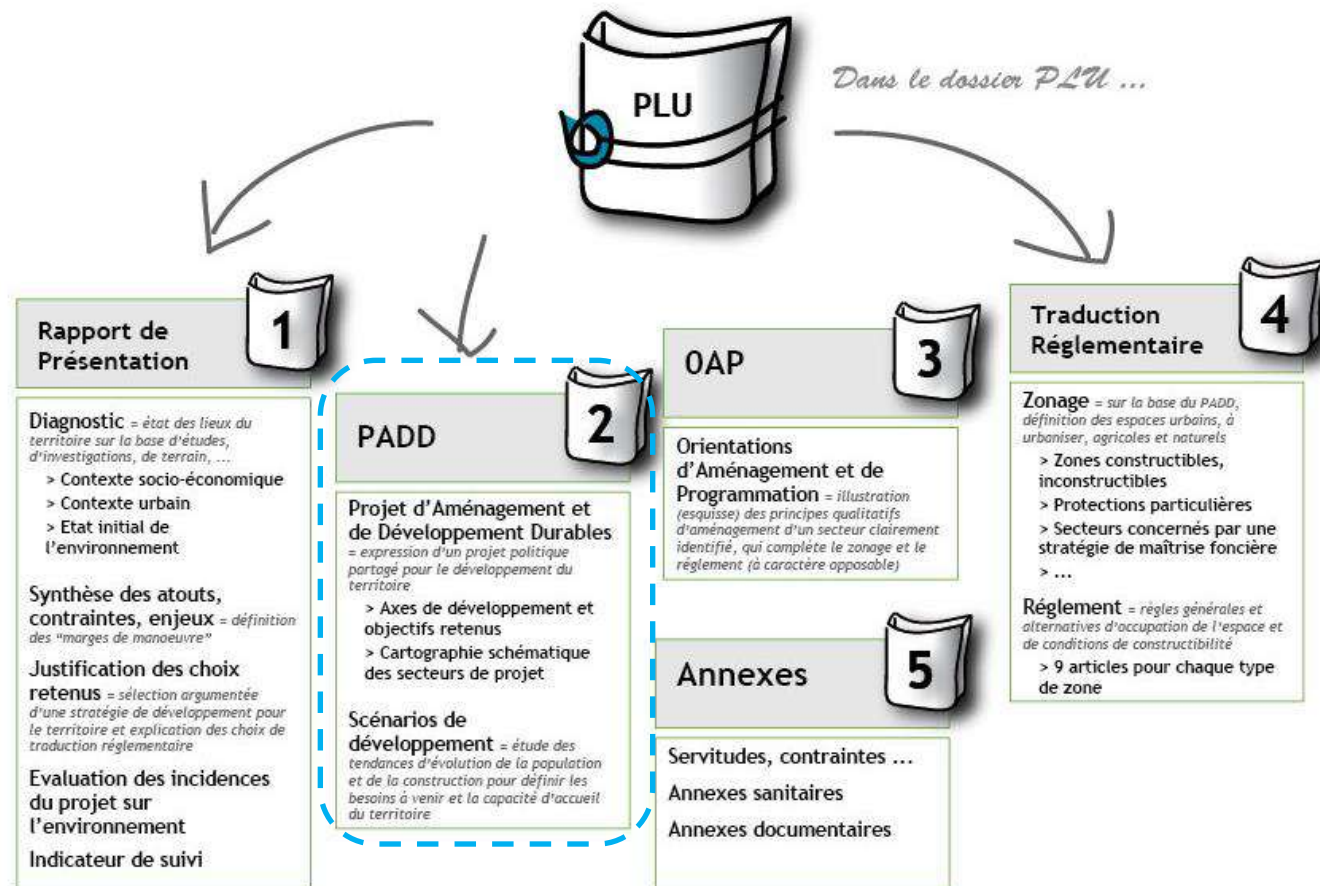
PLU

Dans le dossier PLU ...

Rapport de Présentation

1

Diagnostic = état des lieux du territoire sur la base d'études, d'investigations, de terrain, ...

> Contexte socio-économique

> Contexte urbain

> Etat initial de l'environnement

Synthèse des atouts, contraintes, enjeux = définition des "marges de manoeuvre"

Justification des choix retenus = sélection argumentée d'une stratégie de développement pour le territoire et explication des choix de traduction réglementaire

Evaluation des incidences du projet sur l'environnement

Indicateur de suivi

PADD

2

Projet d'Aménagement et de Développement Durables = expression d'un projet politique partagé pour le développement du territoire

> Axes de développement et objectifs retenus

> Cartographie schématique des secteurs de projet

Scénarios de développement = étude des tendances d'évolution de la population et de la construction pour définir les besoins à venir et la capacité d'accueil du territoire

OAP

3

Orientations d'Aménagement et de Programmation = illustration (esquisse) des principes qualitatifs d'aménagement d'un secteur clairement identifié, qui complète le zonage et le règlement (à caractère opposable)

Annexes

5

Servitudes, contraintes ...

Annexes sanitaires

Annexes documentaires

Traduction Réglementaire

4

Zonage = sur la base du PADD, définition des espaces urbains, à urbaniser, agricoles et naturels

> Zones constructibles, inconstructibles

> Protections particulières

> Secteurs concernés par une stratégie de maîtrise foncière

> ...

Règlement = règles générales et alternatives d'occupation de l'espace et de conditions de constructibilité

> 9 articles pour chaque type de zone